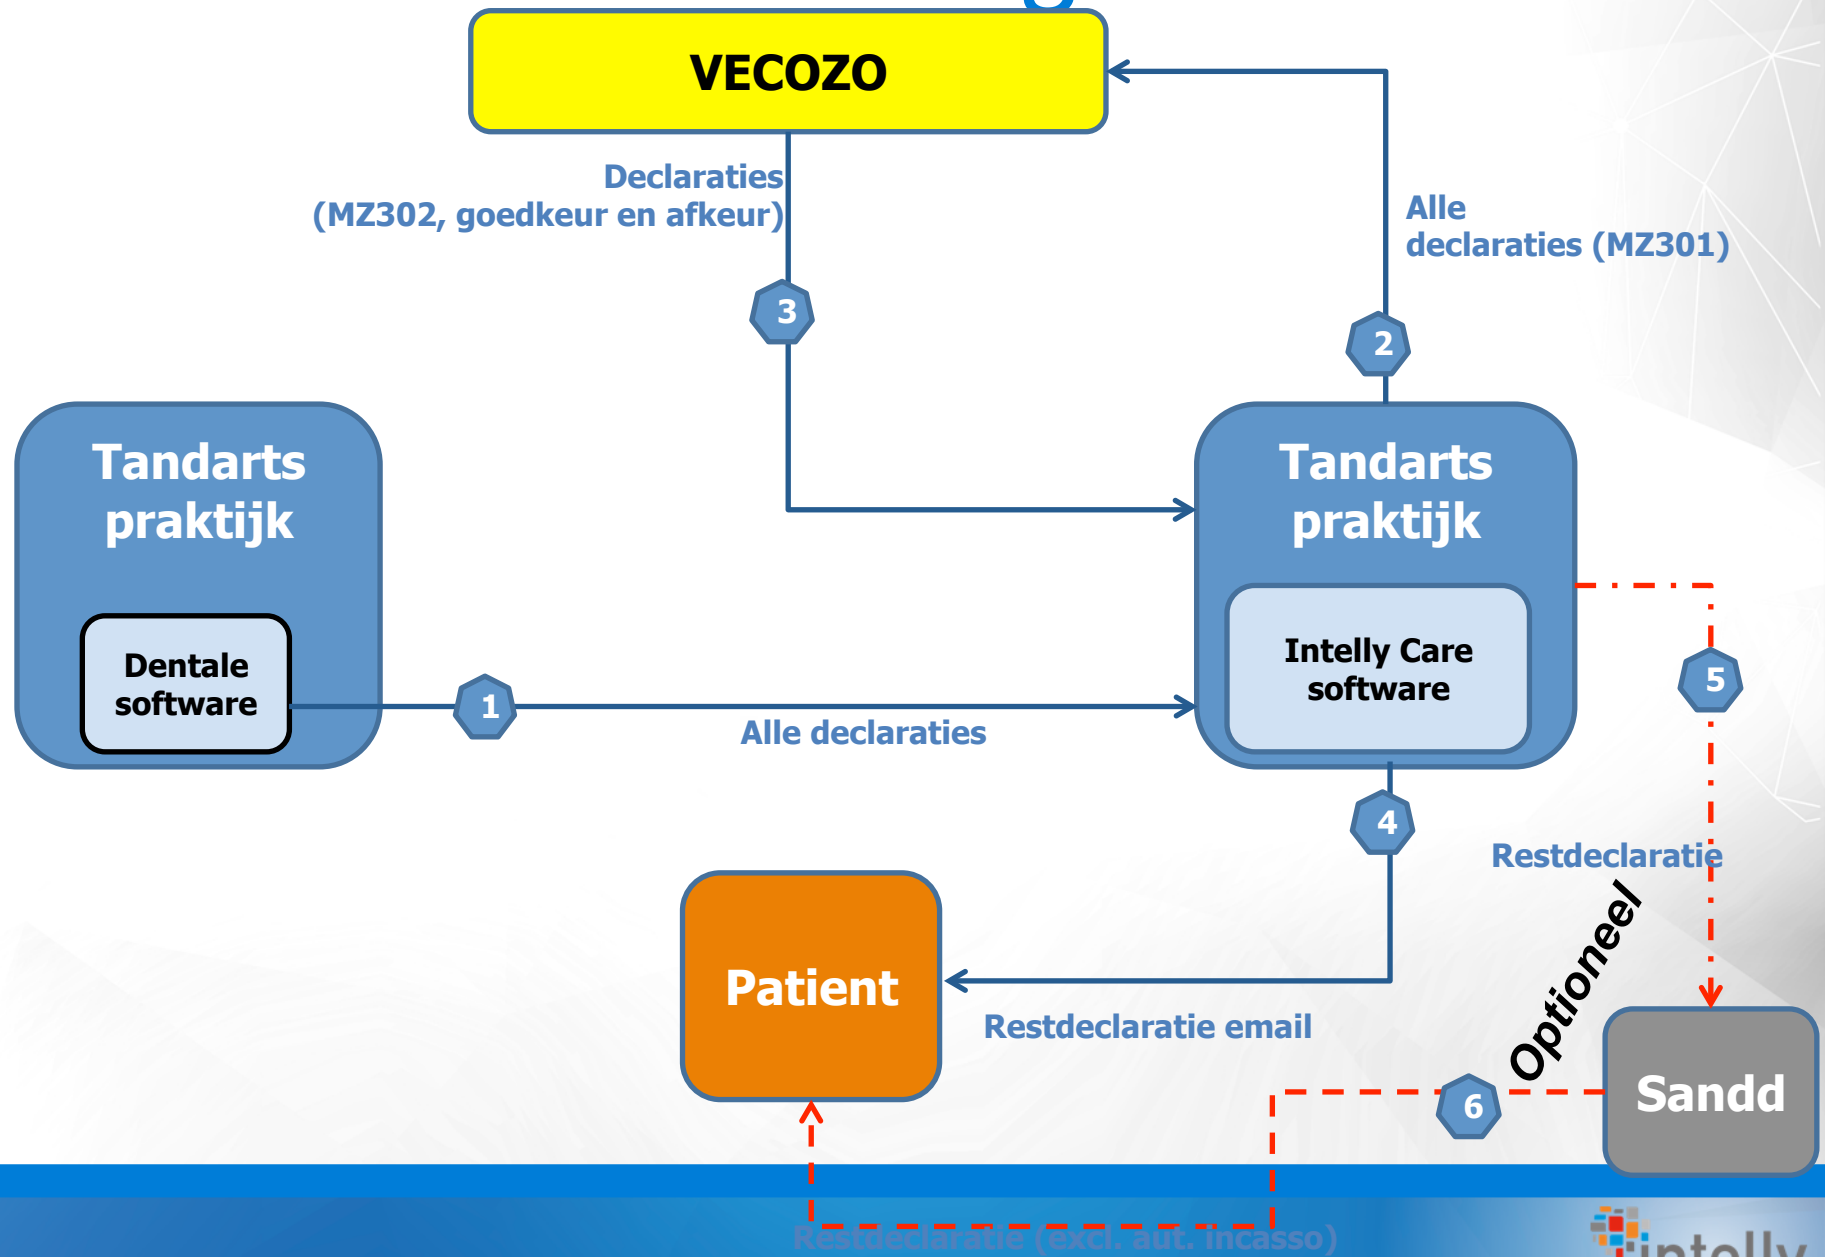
VECOZO

Declaraties (MZ302, goedkeur en afkeur)

3

Alle declaraties (MZ301)

2

Tandarts praktijk

Dentale software

1

Alle declaraties

Tandarts praktijk

Intelly Care software

5

4

Restdeclaratie

Optioneel

Patient

Restdeclaratie email

Sandd

6

Restdeclaratie (excl. aut. incasso)

intelly